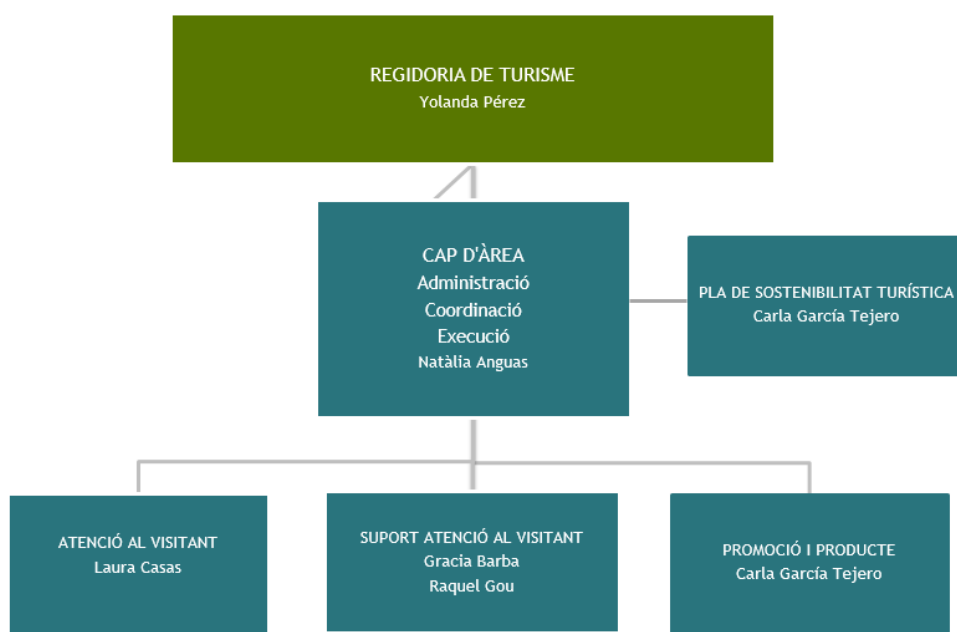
REGIDORIA DE TURISME
Yolanda Pérez

CAP D'ÀREA
Administració
Coordinació
Execució
Natàlia Anguas

PLA DE SOSTENIBILITAT TURÍSTICA
Carla García Tejero

ATENCIÓ AL VISITANT
Laura Casas

SUPORT ATENCIÓ AL VISITANT
Gracia Barba
Raquel Gou

PROMOCIÓ I PRODUCTE
Carla García Tejero